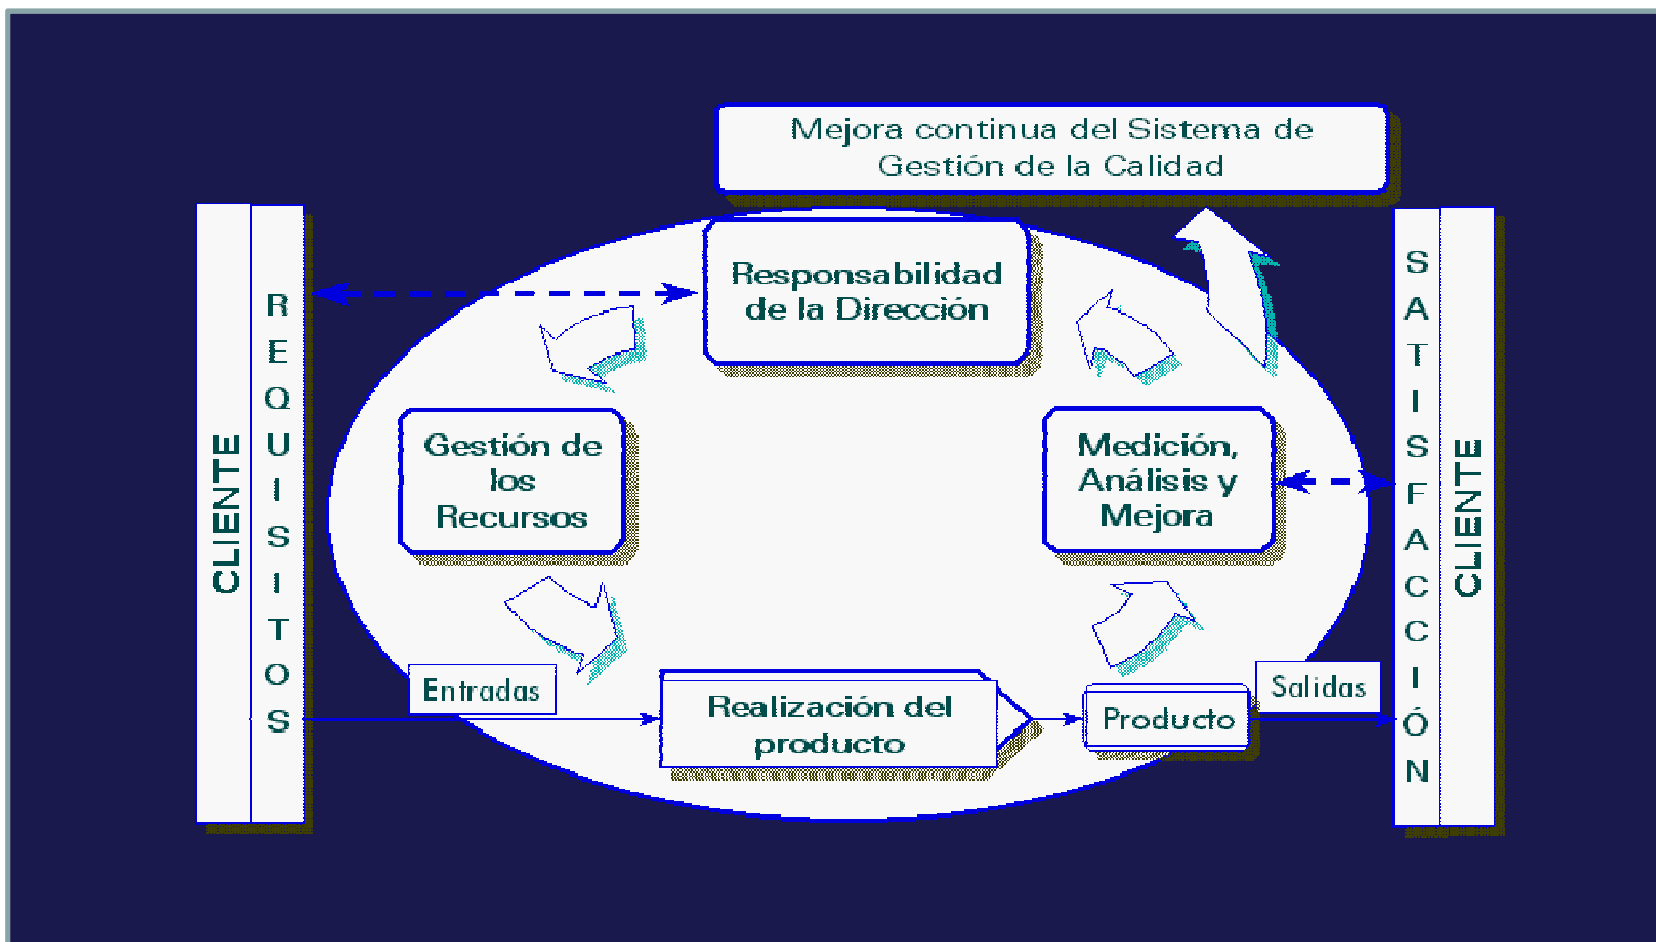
Mejora continua del Sistema de Gestión de la Calidad

CLIENTE

REQUISITOS

Responsabilidad de la Dirección

Gestión de los Recursos

Medición, Análisis y Mejora

Entradas

Realización del producto

Producto

Salidas

SATISFACCIÓN

CLIENTE